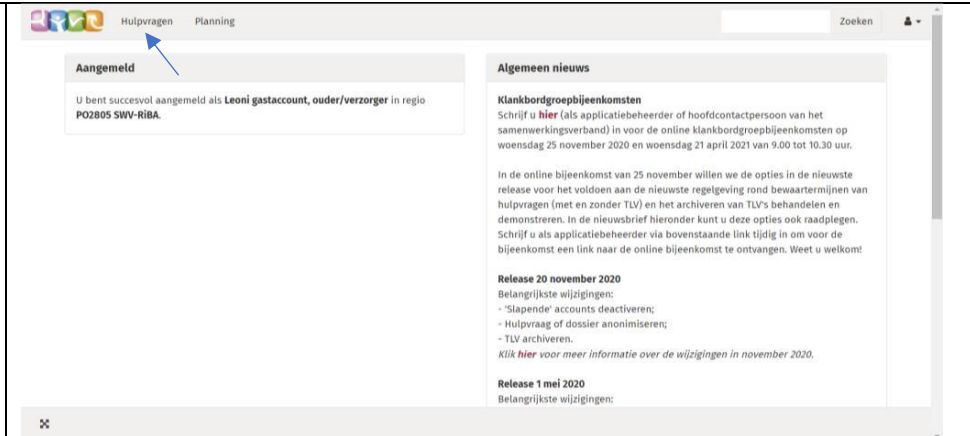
Hulpvragen Planning

Zoeken

Aangemeld

U bent succesvol aangemeld als **Leoni gastaccount, ouder/verzorger** in regio **PO2805 SWV-RiBA**.

Algemeen nieuws

**Klankbordgroepbijeenkomsten**
Schrijf u **hier** (als applicatiebeheerder of hoofdcontactpersoon van het samenwerkingsverband) in voor de online klankbordgroepbijeenkomsten op woensdag 25 november 2020 en woensdag 21 april 2021 van 9.00 tot 10.30 uur.

In de online bijeenkomst van 25 november willen we de opties in de nieuwste release voor het voldoen aan de nieuwste regelgeving rond bewaartermijnen van hulpvragen (met en zonder TLV) en het archiveren van TLV's behandelen en demonstreren. In de nieuwsbrief hieronder kunt u deze opties ook raadplegen. Schrijf u als applicatiebeheerder via bovenstaande link tijdig in om voor de bijeenkomst een link naar de online bijeenkomst te ontvangen. Weet u welkom!

**Release 20 november 2020**
Belangrijkste wijzigingen:
- 'Slapende' accounts deactiveren;
- Hulpvraag of dossier anonimiseren;
- TLV archiveren.
*Klik **hier** voor meer informatie over de wijzigingen in november 2020.*

**Release 1 mei 2020**
Belangrijkste wijzigingen: